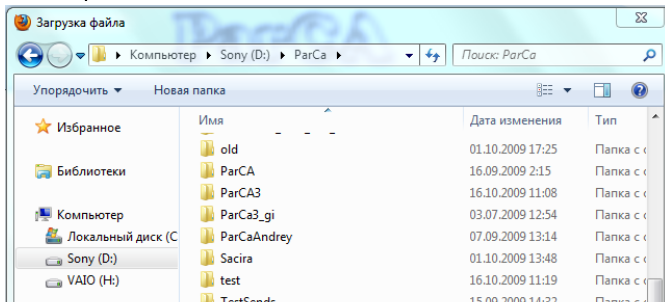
Загрузка файла

Компьютер ▸ Sony (D:) ▸ ParCa ▸

Поиск: ParCa

Упорядочить ▾ Новая папка

Избранное

Библиотеки

Компьютер
Локальный диск (C
Sony (D:)
VAIO (H:)

| Имя | Дата изменения | Тип |
|---|---|---|
| old | 01.10.2009 17:25 | Папка с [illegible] |
| ParCA | 16.09.2009 2:15 | Папка с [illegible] |
| ParCA3 | 16.10.2009 11:08 | Папка с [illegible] |
| ParCa3_gi | 03.07.2009 12:54 | Папка с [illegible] |
| ParCaAndrey | 07.09.2009 13:14 | Папка с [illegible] |
| Sacira | 01.10.2009 13:48 | Папка с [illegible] |
| test | 16.10.2009 11:19 | Папка с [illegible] |
| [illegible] | 15.09.2009 14:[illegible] | Папка с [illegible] |